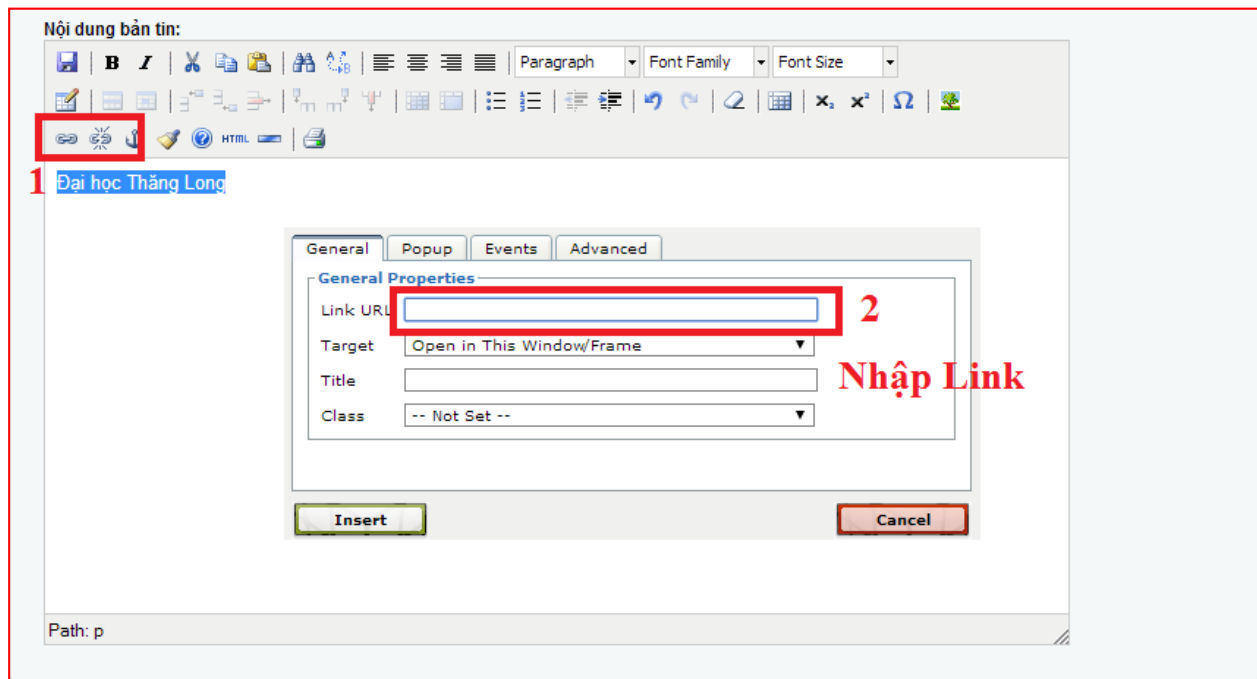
Nội dung bản tin:

B I

Paragraph

Font Family

Font Size

HTML

1 Đại học Thăng Long

General | Popup | Events | Advanced

General Properties

Link URL

2

Target Open in This Window/Frame

Nhập Link

Title

Class -- Not Set --

Insert

Cancel

Path: p